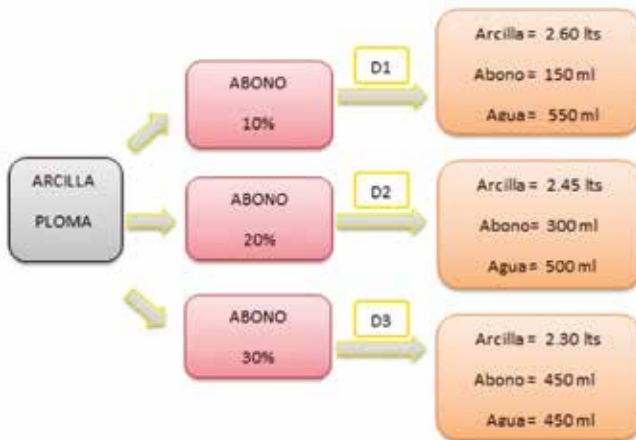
ARCILLA
PLOMA

ABONO
10%

D1

Arcilla = 2.60 lts
Abono = 150 ml
Agua = 550 ml

ABONO
20%

D2

Arcilla = 2.45 lts
Abono = 300 ml
Agua = 500 ml

ABONO
30%

D3

Arcilla = 2.30 lts
Abono = 450 ml
Agua = 450 ml